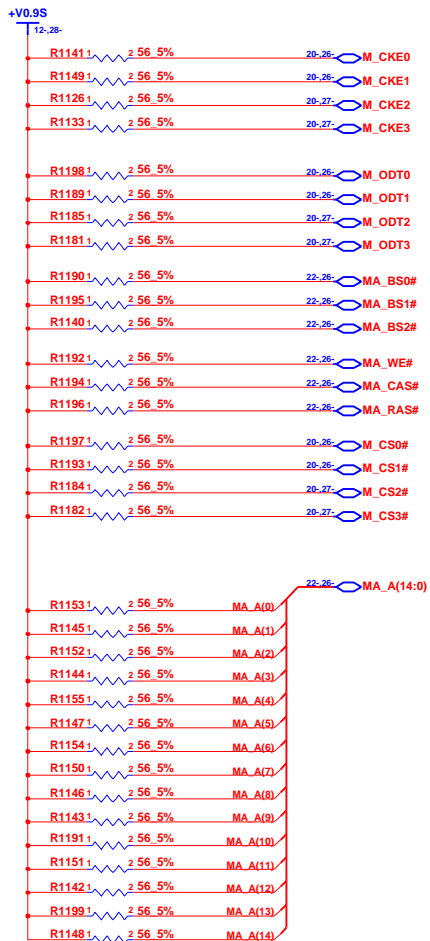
+V0.9S
12-,28-

R1141 1 2 56_5% 20-,26- M_CKE0
R1149 1 2 56_5% 20-,26- M_CKE1
R1126 1 2 56_5% 20-,27- M_CKE2
R1133 1 2 56_5% 20-,27- M_CKE3

R1198 1 2 56_5% 20-,26- M_ODT0
R1189 1 2 56_5% 20-,26- M_ODT1
R1185 1 2 56_5% 20-,27- M_ODT2
R1181 1 2 56_5% 20-,27- M_ODT3

R1190 1 2 56_5% 22-,26- MA_BS0#
R1195 1 2 56_5% 22-,26- MA_BS1#
R1140 1 2 56_5% 22-,26- MA_BS2#

R1192 1 2 56_5% 22-,26- MA_WE#
R1194 1 2 56_5% 22-,26- MA_CAS#
R1196 1 2 56_5% 22-,26- MA_RAS#

R1197 1 2 56_5% 20-,26- M_CS0#
R1193 1 2 56_5% 20-,26- M_CS1#
R1184 1 2 56_5% 20-,27- M_CS2#
R1182 1 2 56_5% 20-,27- M_CS3#

22-,26- MA_A(14:0)
R1153 1 2 56_5% MA_A(0)
R1145 1 2 56_5% MA_A(1)
R1152 1 2 56_5% MA_A(2)
R1144 1 2 56_5% MA_A(3)
R1155 1 2 56_5% MA_A(4)
R1147 1 2 56_5% MA_A(5)
R1154 1 2 56_5% MA_A(6)
R1150 1 2 56_5% MA_A(7)
R1146 1 2 56_5% MA_A(8)
R1143 1 2 56_5% MA_A(9)
R1191 1 2 56_5% MA_A(10)
R1151 1 2 56_5% MA_A(11)
R1142 1 2 56_5% MA_A(12)
R1199 1 2 56_5% MA_A(13)
R1148 1 2 56_5% MA_A(14)